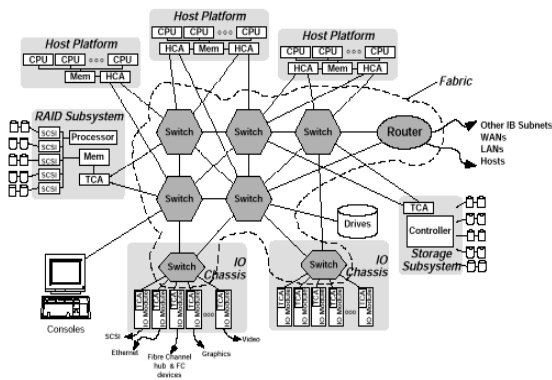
Host Platform
CPU CPU ◦◦◦ CPU
HCA Mem HCA

Host Platform
CPU CPU ◦◦◦ CPU
Mem HCA

Host Platform
CPU CPU ◦◦◦ CPU
HCA Mem HCA

Fabric

RAID Subsystem
SCSI
SCSI
SCSI
SCSI
SCSI
Processor
Mem
TCA

Switch
Switch
Switch
Router
Other IB Subnets
WANs
LANs
Hosts

Switch
Switch
Drives

TCA
Controller
Storage Subsystem

IO Chassis
Switch
TCA IO Module
TCA IO Module
TCA IO Module
TCA IO Module
◦◦◦
TCA IO Module

IO Chassis
Switch
TCA IO Module
TCA IO Module
TCA IO Module
◦◦◦
TCA IO Module

Consoles
SCSI
Ethernet
Fibre Channel hub & FC devices
Graphics
Video